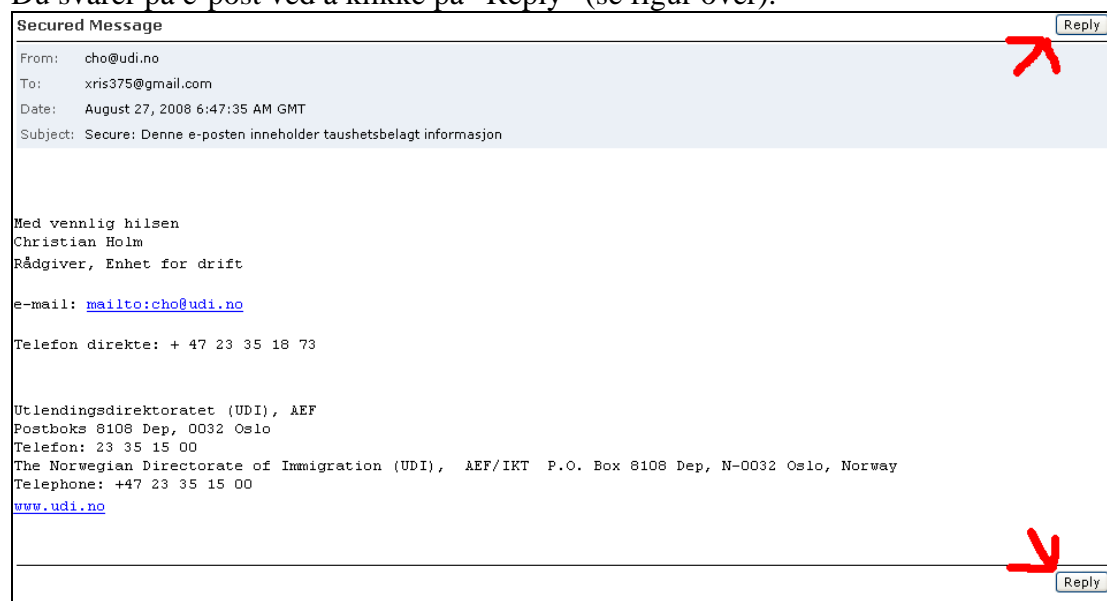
Du svarer på e-post ved å klikke på "Reply" (se figur over).

Secured Message

Reply

From: cho@udi.no
To: xris375@gmail.com
Date: August 27, 2008 6:47:35 AM GMT
Subject: Secure: Denne e-posten inneholder taushetsbelagt informasjon

Med vennlig hilsen
Christian Holm
Rådgiver, Enhet for drift

e-mail: mailto:cho@udi.no

Telefon direkte: + 47 23 35 18 73

Utlendingsdirektoratet (UDI), AEF
Postboks 8108 Dep, 0032 Oslo
Telefon: 23 35 15 00
The Norwegian Directorate of Immigration (UDI), AEF/IKT P.O. Box 8108 Dep, N-0032 Oslo, Norway
Telephone: +47 23 35 15 00
www.udi.no

Reply